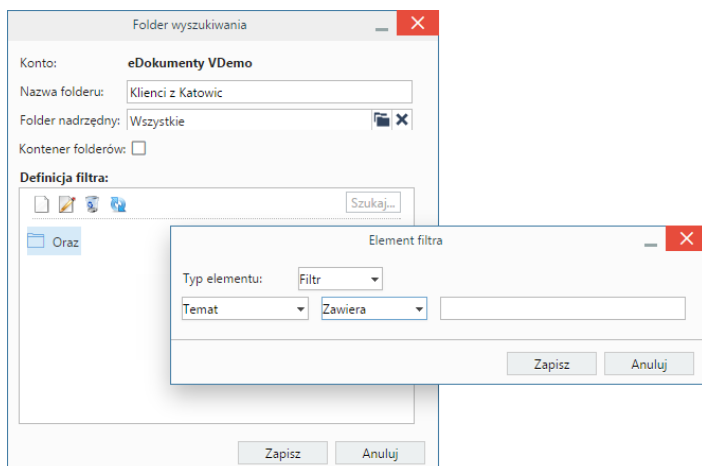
Folder wyszukiwania

Konto: eDokumenty VDemo

Nazwa folderu: Klienci z Katowic

Folder nadrzędny: Wszystkie

Kontener folderów:

Definicja filtra:

Szukaj...

Oraz

Element filtra

Typ elementu: Filtr

Temat

Zawiera

Zapisz Anuluj

Zapisz Anuluj